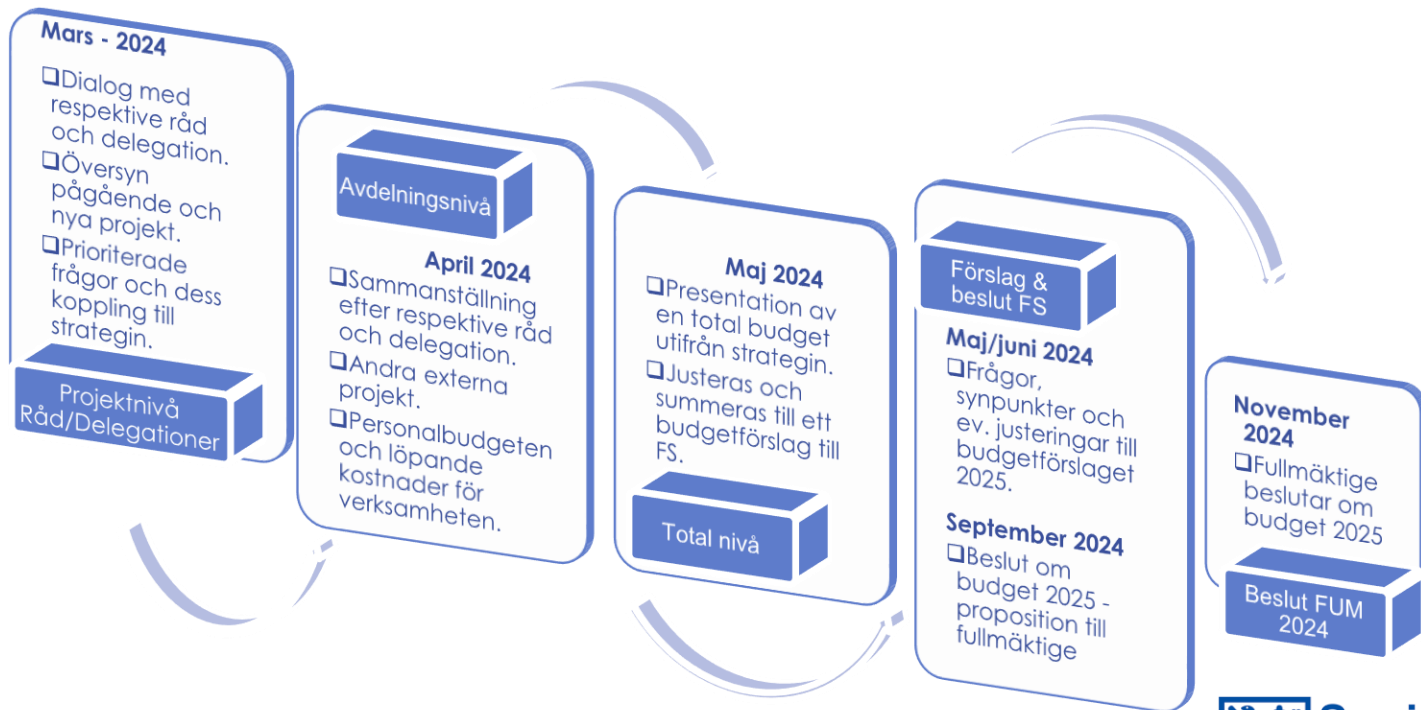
Mars - 2024

❑Dialog med respektive råd och delegation.
❑Översyn pågående och nya projekt.
❑Prioriterade frågor och dess koppling till strategin.

Projektnivå Råd/Delegationer

Avdelningsnivå

April 2024

❑Sammanställning efter respektive råd och delegation.
❑Andra externa projekt.
❑Personalbudgeten och löpande kostnader för verksamheten.

Maj 2024

❑Presentation av en total budget utifrån strategin.
❑Justeras och summeras till ett budgetförslag till FS.

Total nivå

Förslag & beslut FS

Maj/juni 2024

❑Frågor, synpunkter och ev. justeringar till budgetförslaget 2025.

September 2024

❑Beslut om budget 2025 - proposition till fullmäktige

November 2024

❑Fullmäktige beslutar om budget 2025

Beslut FUM 2024

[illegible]